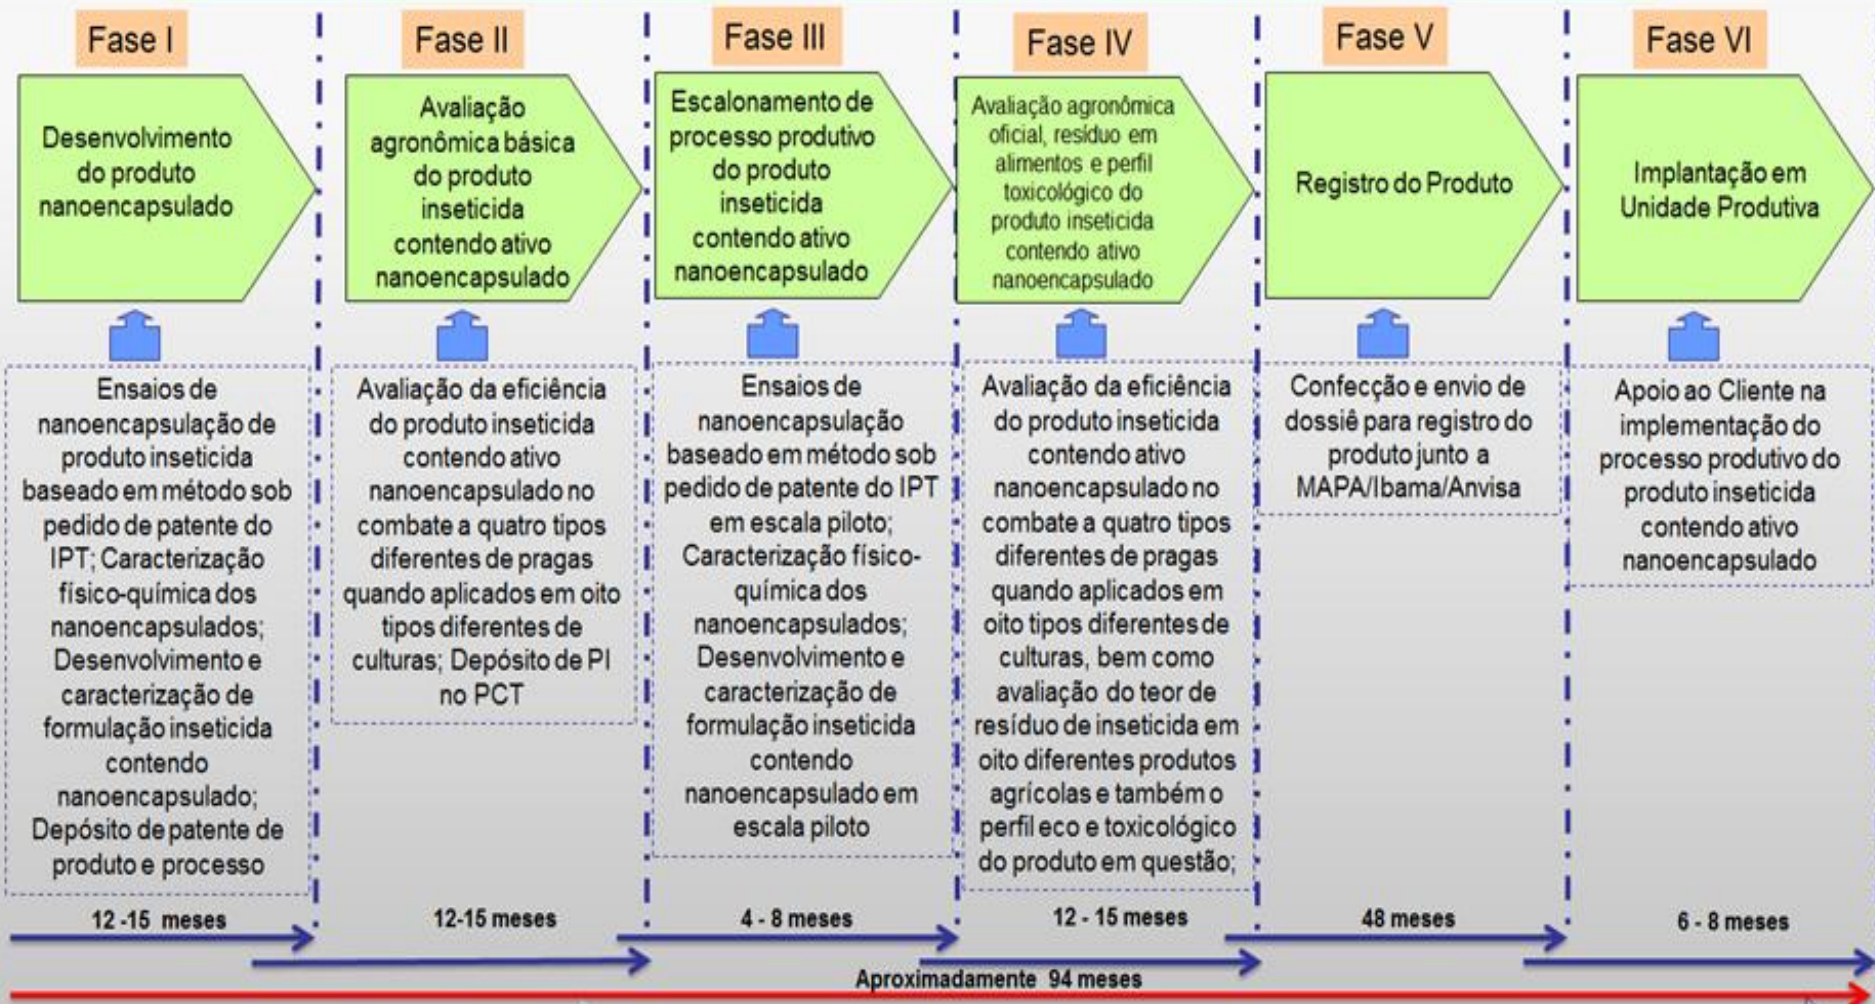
Fase I

Desenvolvimento do produto nanoencapsulado

Ensaios de nanoencapsulação de produto inseticida baseado em método sob pedido de patente do IPT; Caracterização físico-química dos nanoencapsulados; Desenvolvimento e caracterização de formulação inseticida contendo nanoencapsulado; Depósito de patente de produto e processo

12 -15 meses

Fase II

Avaliação agronômica básica do produto inseticida contendo ativo nanoencapsulado

Avaliação da eficiência do produto inseticida contendo ativo nanoencapsulado no combate a quatro tipos diferentes de pragas quando aplicados em oito tipos diferentes de culturas; Depósito de PI no PCT

12-15 meses

Fase III

Escalonamento de processo produtivo do produto inseticida contendo ativo nanoencapsulado

Ensaios de nanoencapsulação baseado em método sob pedido de patente do IPT em escala piloto; Caracterização físico-química dos nanoencapsulados; Desenvolvimento e caracterização de formulação inseticida contendo nanoencapsulado em escala piloto

4 - 8 meses

Fase IV

Avaliação agronômica oficial, resíduo em alimentos e perfil toxicológico do produto inseticida contendo ativo nanoencapsulado

Avaliação da eficiência do produto inseticida contendo ativo nanoencapsulado no combate a quatro tipos diferentes de pragas quando aplicados em oito tipos diferentes de culturas, bem como avaliação do teor de resíduo de inseticida em oito diferentes produtos agrícolas e também o perfil eco e toxicológico do produto em questão;

12 - 15 meses

Fase V

Registro do Produto

Confecção e envio de dossiê para registro do produto junto a MAPA/Ibama/Anvisa

48 meses

Fase VI

Implantação em Unidade Produtiva

Apoio ao Cliente na implementação do processo produtivo do produto inseticida contendo ativo nanoencapsulado

6 - 8 meses

Aproximadamente 94 meses